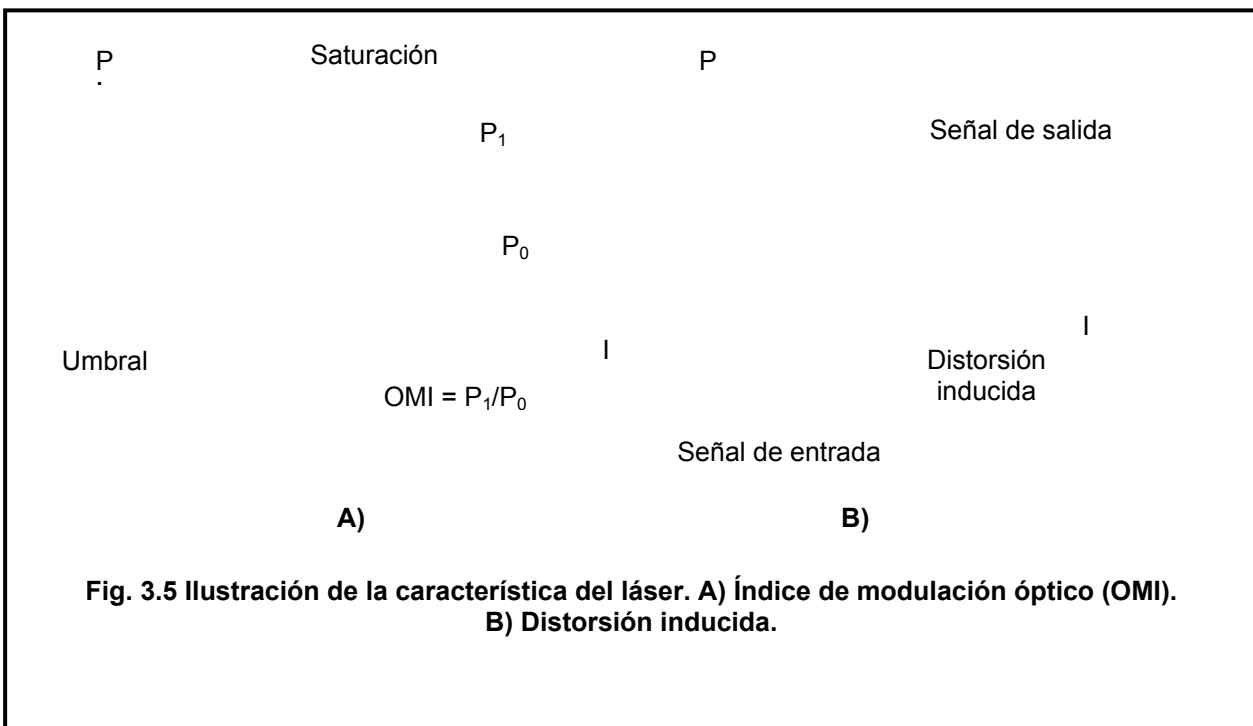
P

Saturación

P

$P_1$

Señal de salida

$P_0$

I

Umbral

I

Distorsión inducida

OMI = $P_1/P_0$

Señal de entrada

A)

B)

**Fig. 3.5 Ilustración de la característica del láser. A) Índice de modulación óptico (OMI). B) Distorsión inducida.**